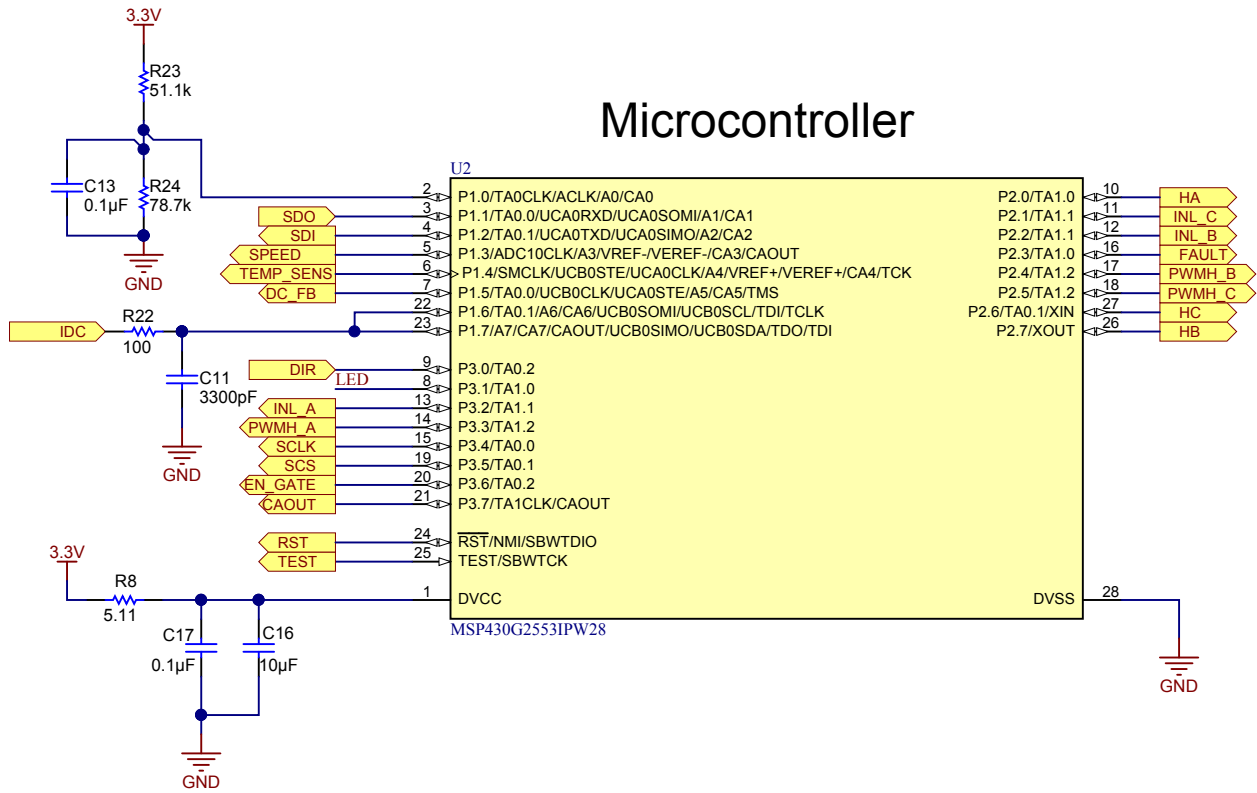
Microcontroller

3.3V
R23
51.1k
C13
0.1µF
R24
78.7k
GND

U2
2 P1.0/TA0CLK/ACLK/A0/CA0
SDO 3 P1.1/TA0.0/UCA0RXD/UCA0SOMI/A1/CA1
SDI 4 P1.2/TA0.1/UCA0TXD/UCA0SIMO/A2/CA2
SPEED 5 P1.3/ADC10CLK/A3/VREF-/VEREF-/CA3/CAOUT
TEMP_SENS 6 P1.4/SMCLK/UCB0STE/UCA0CLK/A4/VREF+/VEREF+/CA4/TCK
DC_FB 7 P1.5/TA0.0/UCB0CLK/UCA0STE/A5/CA5/TMS
IDC R22 100 22 P1.6/TA0.1/A6/CA6/UCB0SOMI/UCB0SCL/TDI/TCLK
23 P1.7/A7/CA7/CAOUT/UCB0SIMO/UCB0SDA/TDO/TDI
C11
3300pF
GND
DIR 9 P3.0/TA0.2
LED 8 P3.1/TA1.0
INL_A 13 P3.2/TA1.1
PWMH_A 14 P3.3/TA1.2
SCLK 15 P3.4/TA0.0
SCS 19 P3.5/TA0.1
EN_GATE 20 P3.6/TA0.2
CAOUT 21 P3.7/TA1CLK/CAOUT
RST 24 $\overline{RST}$/NMI/SBWTDIO
TEST 25 TEST/SBWTCK
3.3V
R8
5.11
1 DVCC
C17
0.1µF
C16
10µF
GND
MSP430G2553IPW28

P2.0/TA1.0 10 HA
P2.1/TA1.1 11 INL_C
P2.2/TA1.1 12 INL_B
P2.3/TA1.0 16 FAULT
P2.4/TA1.2 17 PWMH_B
P2.5/TA1.2 18 PWMH_C
P2.6/TA0.1/XIN 27 HC
P2.7/XOUT 26 HB
DVSS 28
GND